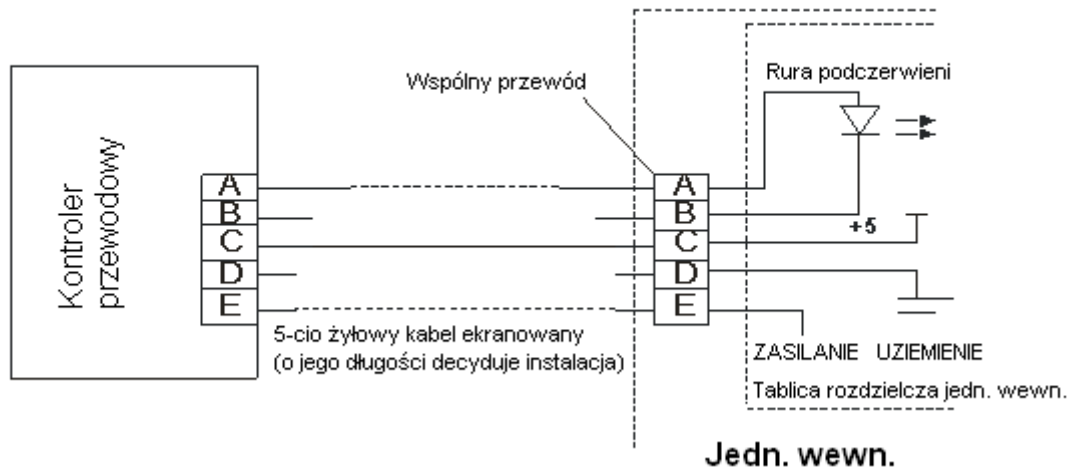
Kontroler przewodowy

A
B
C
D
E

Wspólny przewód

A
B
C
D
E

Rura podczerwieni

+5

5-cio żyłowy kabel ekranowany
(o jego długości decyduje instalacja)

ZASILANIE UZIEMIENIE

Tablica rozdzielcza jedn. wewn.

Jedn. wewn.